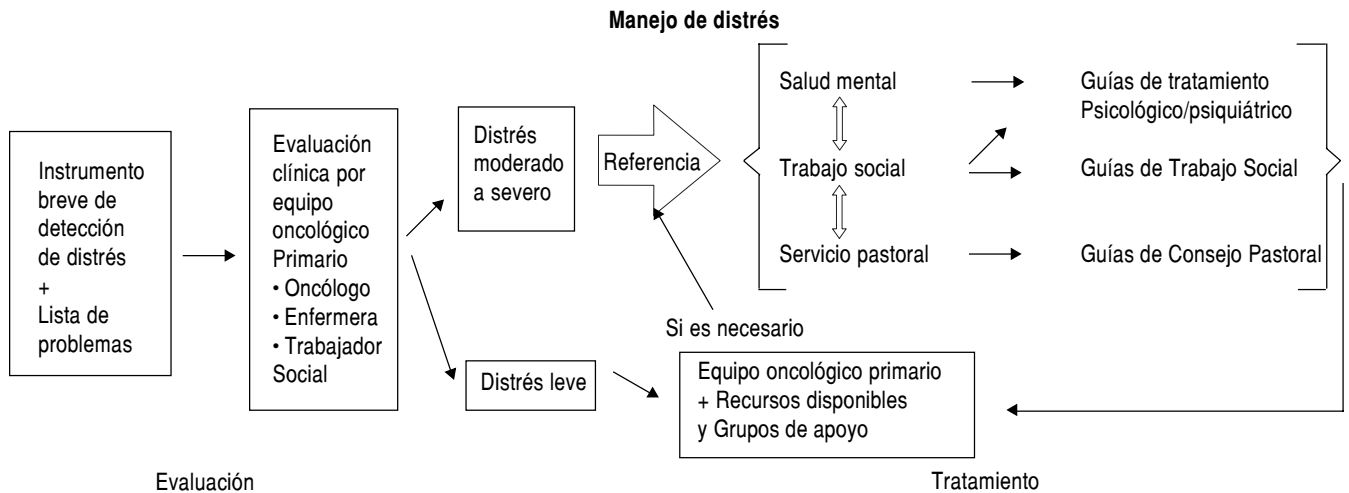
Manejo de distrés

Instrumento breve de detección de distrés
+
Lista de problemas

Evaluación clínica por equipo oncológico Primario
• Oncólogo
• Enfermera
• Trabajador Social

Distrés moderado a severo

Referencia

Salud mental

Trabajo social

Servicio pastoral

Guías de tratamiento Psicológico/psiquiátrico

Guías de Trabajo Social

Guías de Consejo Pastoral

Si es necesario

Distrés leve

Equipo oncológico primario
+ Recursos disponibles
y Grupos de apoyo

Evaluación

Tratamiento